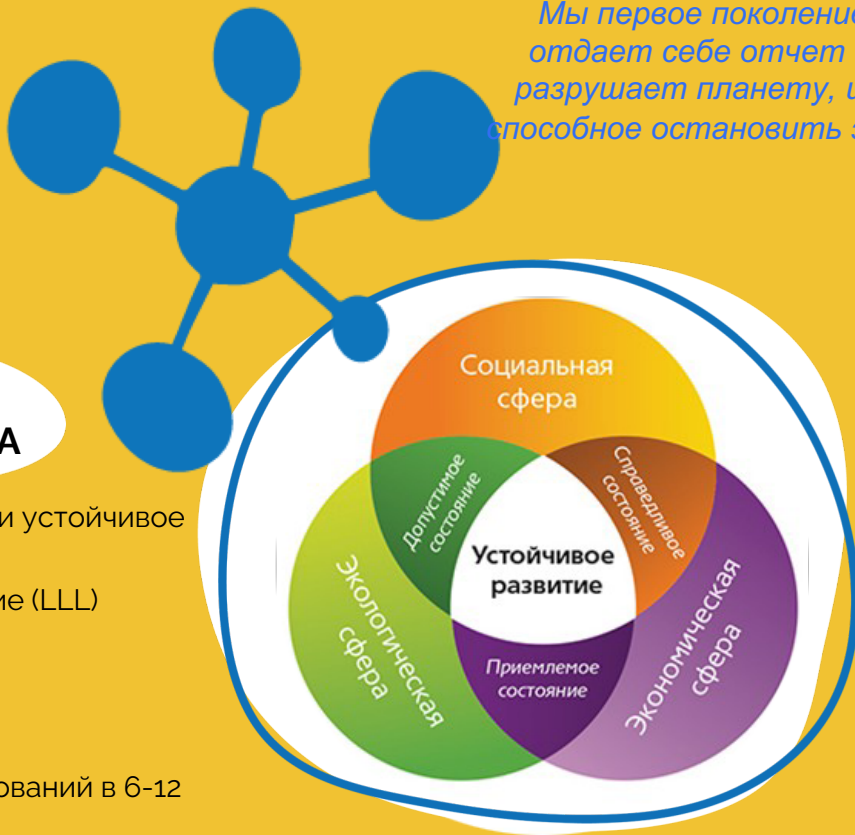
Мы первое поколение
отдает себе отчет
разрушает планету, и
способное остановить

А

и устойчивое

ие (LLL)

ований в 6-12

Социальная сфера

Допустимое состояние

Справедливое состояние

Устойчивое развитие

Экологическая сфера

Экономическая сфера

Приемлемое состояние